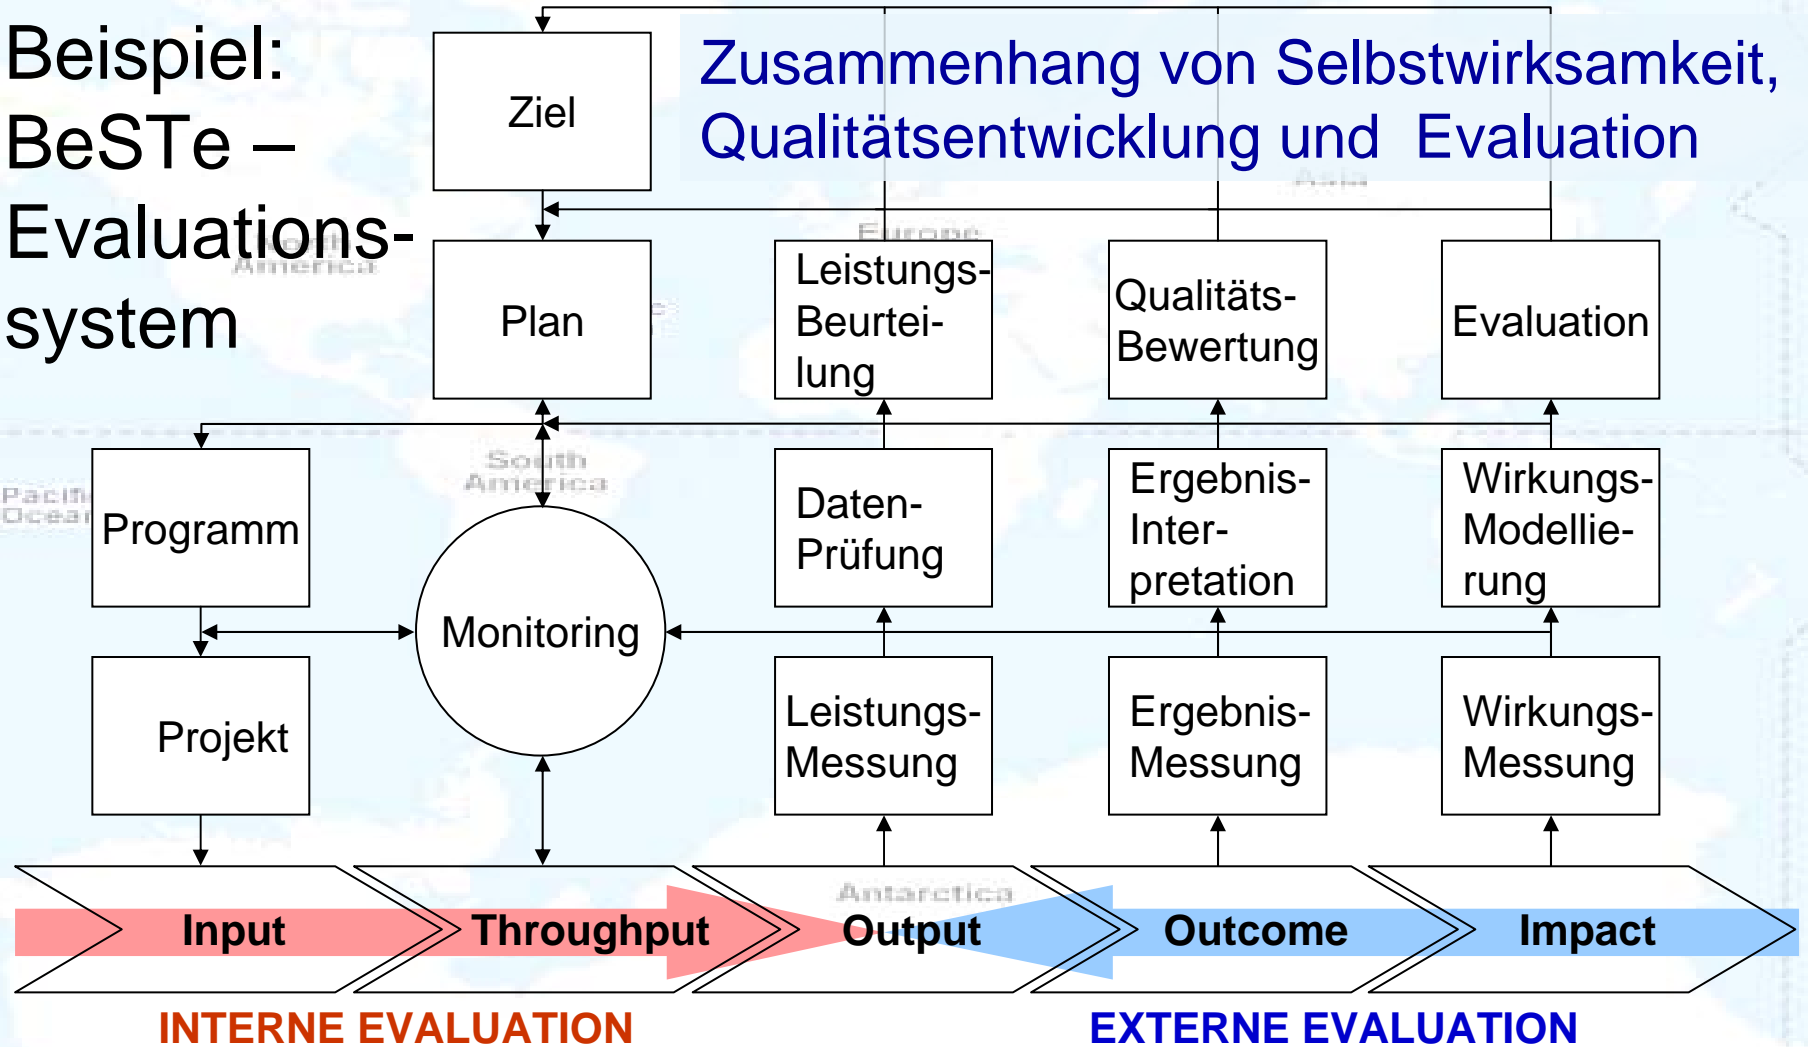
Beispiel: BeSTe – Evaluationssystem

Zusammenhang von Selbstwirksamkeit, Qualitätsentwicklung und Evaluation

Ziel

Plan

Leistungs-Beurteilung

Qualitäts-Bewertung

Evaluation

Programm

Monitoring

Daten-Prüfung

Ergebnis-Interpretation

Wirkungs-Modellierung

Projekt

Leistungs-Messung

Ergebnis-Messung

Wirkungs-Messung

Input

Throughput

Output

Outcome

Impact

INTERNE EVALUATION

EXTERNE EVALUATION